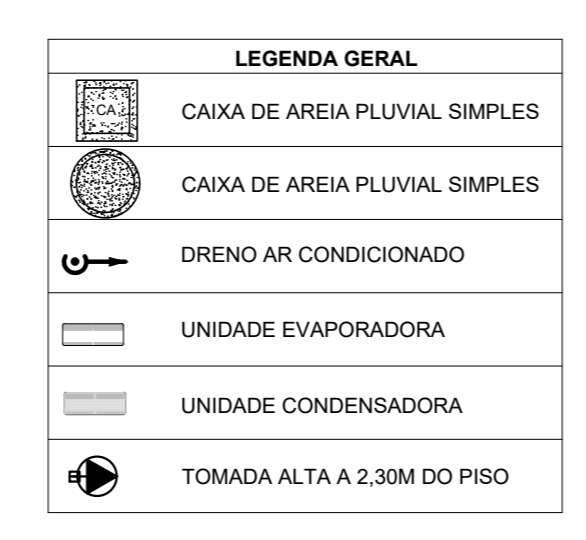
| LEGENDA GERAL | |
|---|---|
| CA | CAIXA DE AREIA PLUVIAL SIMPLES |
| | CAIXA DE AREIA PLUVIAL SIMPLES |
| | DRENO AR CONDICIONADO |
| | UNIDADE EVAPORADORA |
| | UNIDADE CONDENSADORA |
| | TOMADA ALTA A 2,30M DO PISO |